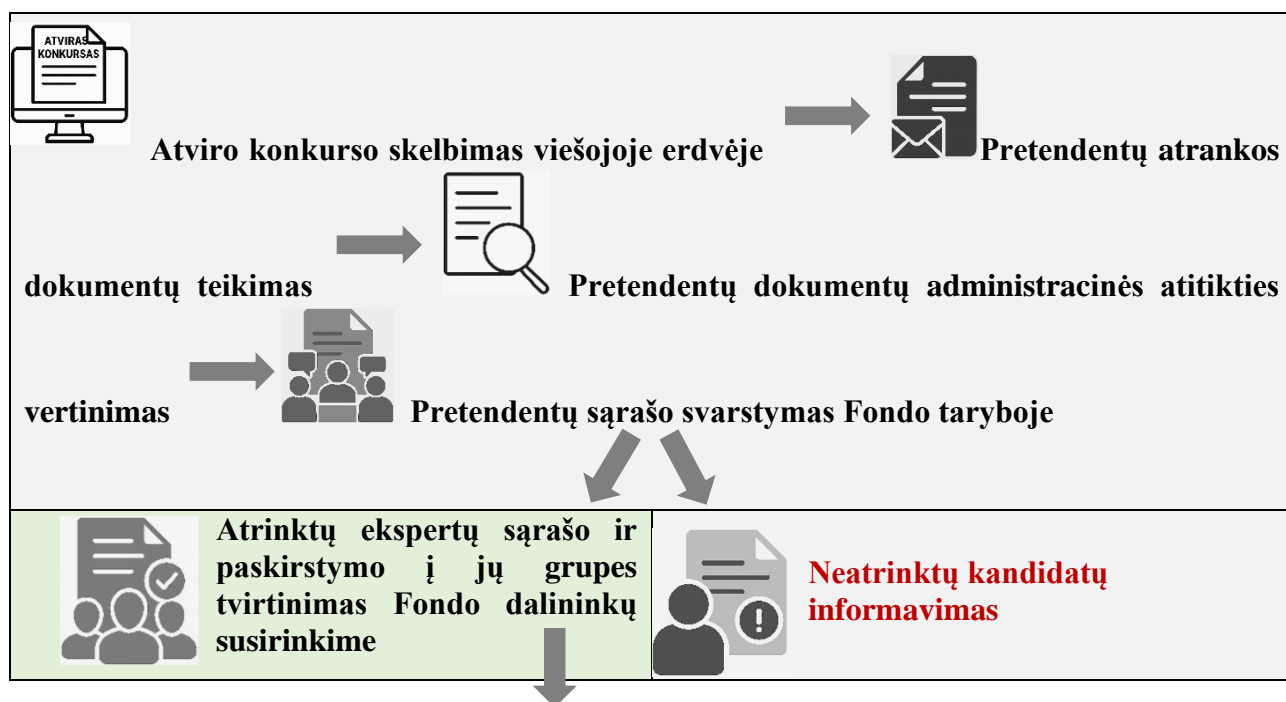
ATVIRAS KONKURSAS

Atviro konkurso skelbimas viešojoje erdvėje Pretendentų atrankos dokumentų teikimas Pretendentų dokumentų administracinės atitikties vertinimas Pretendentų sąrašo svarstymas Fondo taryboje

Atrinktų ekspertų sąrašo ir paskirstymo į jų grupes tvirtinimas Fondo dalininkų susirinkime

Neatrinktų kandidatų informavimas